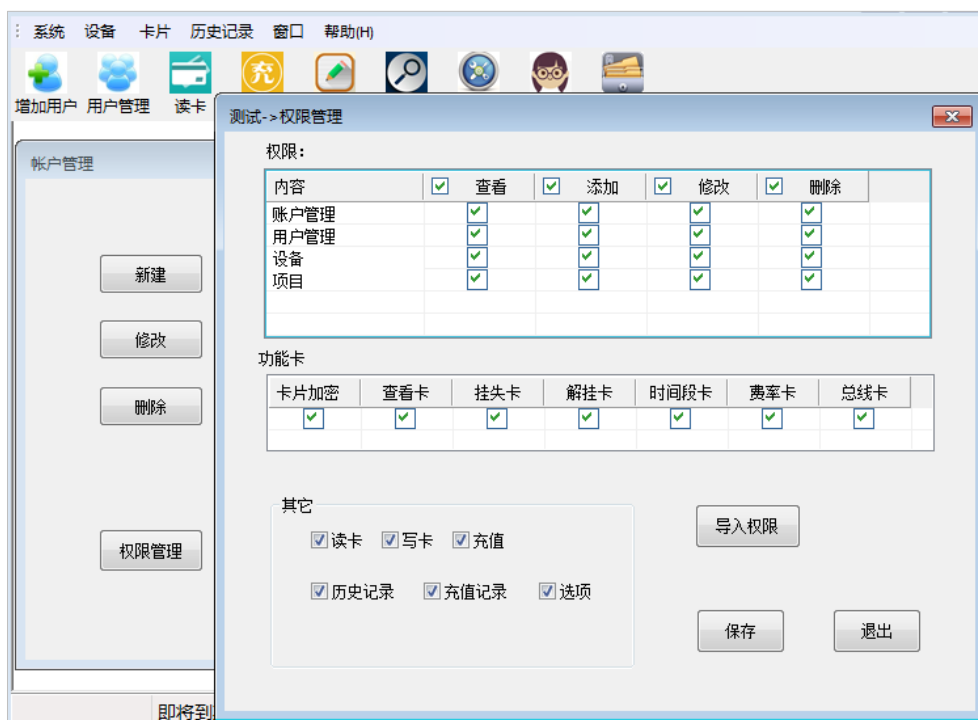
系统 设备 卡片 历史记录 窗口 帮助(H)

增加用户 用户管理 读卡

帐户管理

新建

修改

删除

权限管理

即将到

测试->权限管理

权限:

| 内容 | 查看 | 添加 | 修改 | 删除 |
|---|---|---|---|---|
| 账户管理 | ✓ | ✓ | ✓ | ✓ |
| 用户管理 | ✓ | ✓ | ✓ | ✓ |
| 设备 | ✓ | ✓ | ✓ | ✓ |
| 项目 | ✓ | ✓ | ✓ | ✓ |

功能卡

| 卡片加密 | 查看卡 | 挂失卡 | 解挂卡 | 时间段卡 | 费率卡 | 总线卡 |
|---|---|---|---|---|---|---|
| ✓ | ✓ | ✓ | ✓ | ✓ | ✓ | ✓ |

其它

读卡 写卡 充值

历史记录 充值记录 选项

导入权限

保存

退出